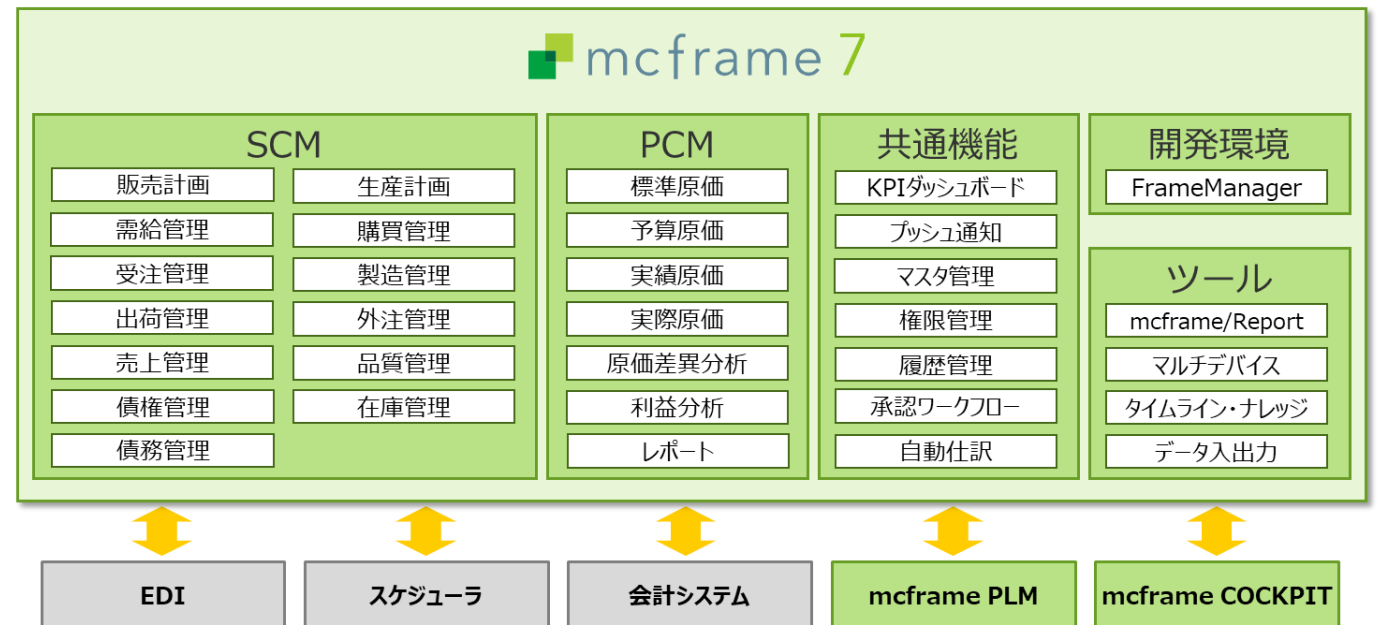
mcframe 7

SCM

販売計画
需給管理
受注管理
出荷管理
売上管理
債権管理
債務管理

生産計画
購買管理
製造管理
外注管理
品質管理
在庫管理

PCM

標準原価
予算原価
実績原価
実際原価
原価差異分析
利益分析
レポート

共通機能

KPIダッシュボード
プッシュ通知
マスタ管理
権限管理
履歴管理
承認ワークフロー
自動仕訳

開発環境

FrameManager

ツール

mcframe/Report
マルチデバイス
タイムライン・ナレッジ
データ入出力

EDI
スケジューラ
会計システム
mcframe PLM
mcframe COCKPIT